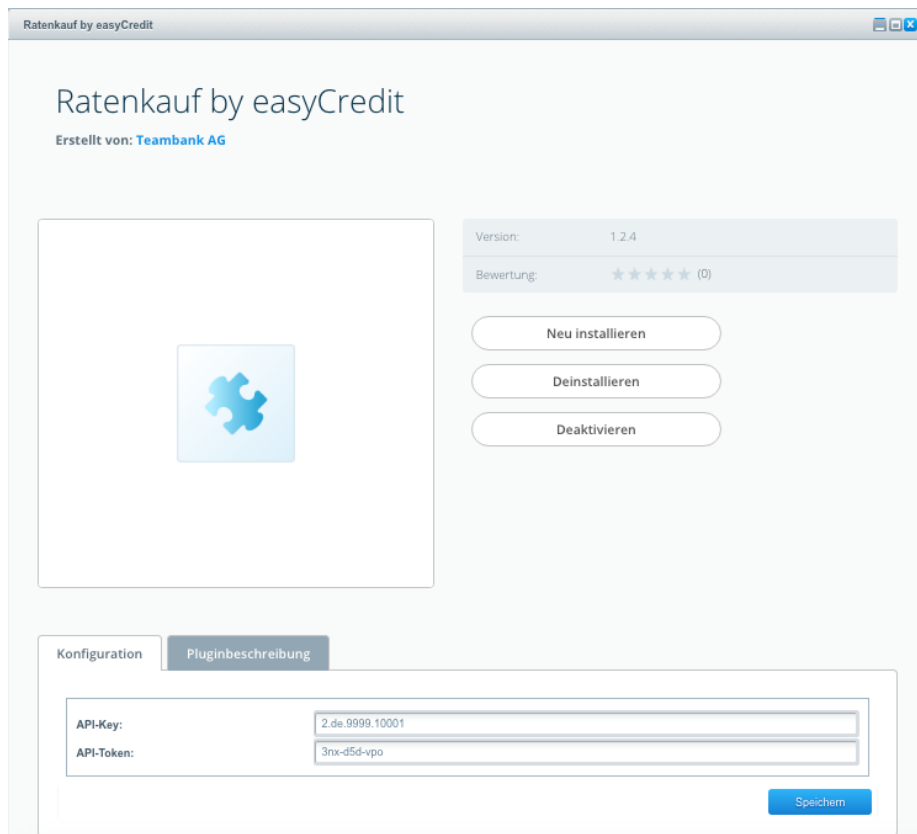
Ratenkauf by easyCredit

Ratenkauf by easyCredit
Erstellt von: Teambank AG

| Version: | 1.2.4 |
|---|---|
| Bewertung: | (0) |

Neu installieren
Deinstallieren
Deaktivieren

Konfiguration
Pluginbeschreibung

API-Key: 2.de.9999.10001
API-Token: 3nx-d5d-vpo

Speichern